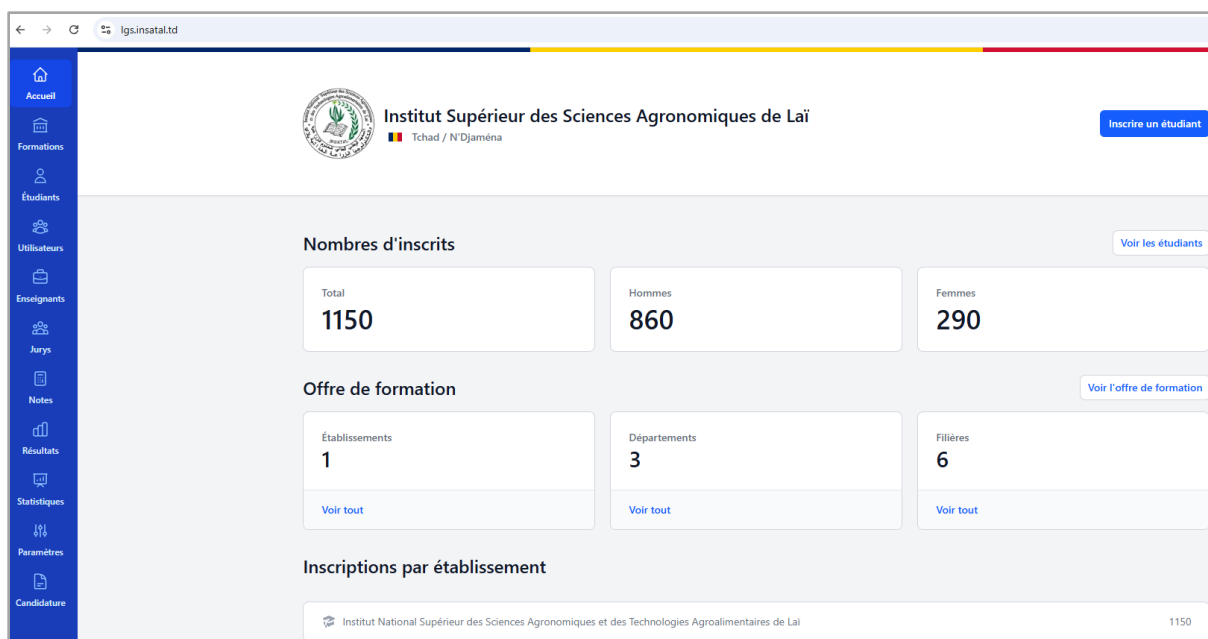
lgs.insatal.td

Accueil
Formations
Étudiants
Utilisateurs
Enseignants
Jurys
Notes
Résultats
Statistiques
Paramètres
Candidature

Institut Supérieur des Sciences Agronomiques de Laï
Tchad / N'Djaména

Inscrire un étudiant

Nombres d'inscrits

Voir les étudiants

| Total | Hommes | Femmes |
|---|---|---|
| 1150 | 860 | 290 |

Offre de formation

Voir l'offre de formation

| Établissements | Départements | Filières |
|---|---|---|
| 1 | 3 | 6 |
| Voir tout | Voir tout | Voir tout |

Inscriptions par établissement

Institut National Supérieur des Sciences Agronomiques et des Technologies Agroalimentaires de Laï 1150